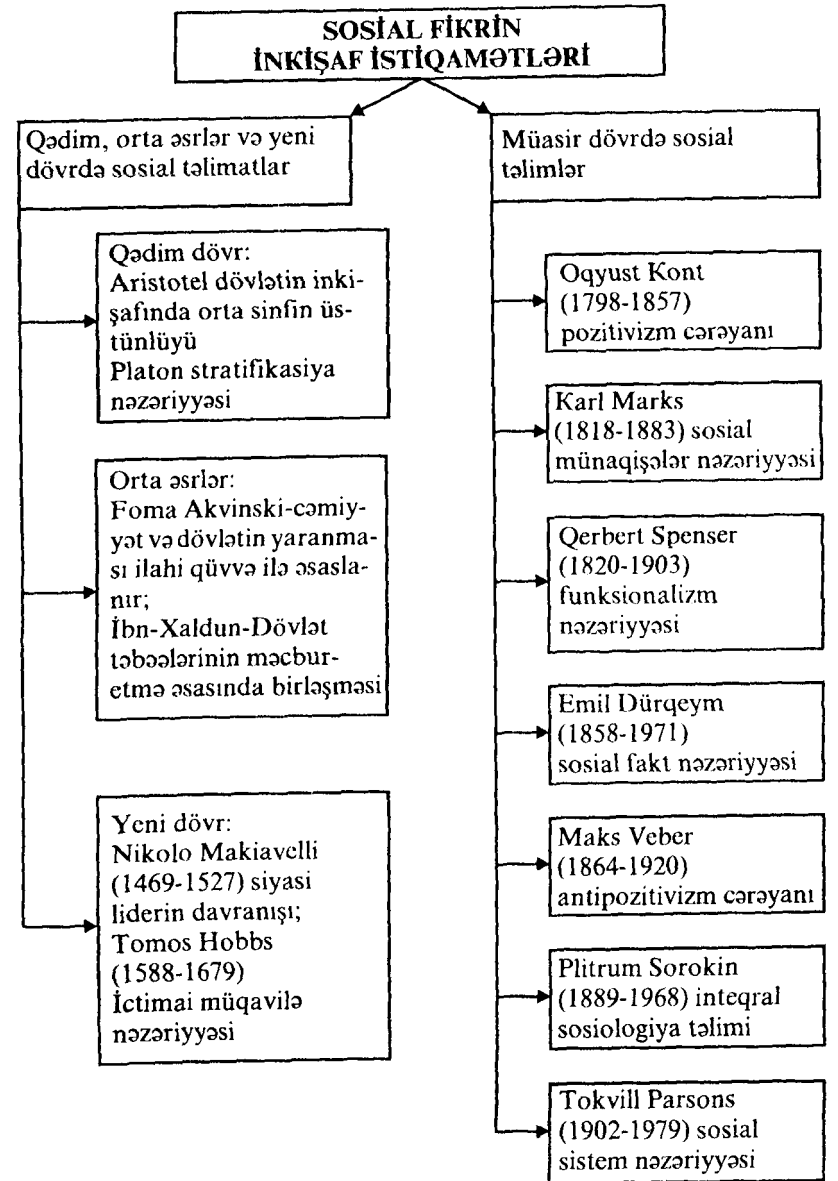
SOSİAL FİKRİN İNKİŞAF İSTİQAMƏTLƏRİ

Qədim, orta əsrlər və yeni dövrdə sosial təlimatlar

Qədim dövr: Aristotel dövlətin inkişafında orta sinfin üstünlüyü
Platon stratifikasiya nəzəriyyəsi

Orta əsrlər: Foma Akvinski-cəmiyyət və dövlətin yaranması ilahi qüvvə ilə əsaslanır;
İbn-Xaldun-Dövlət təbəələrinin məcburetmə əsasında birləşməsi

Yeni dövr: Nikolo Makiavelli (1469-1527) siyasi liderin davranışı;
Tomos Hobbs (1588-1679) İctimai müqavilə nəzəriyyəsi

Müasir dövrdə sosial təlimlər

Oqyust Kont (1798-1857) pozitivizm cərəyanı

Karl Marks (1818-1883) sosial münaqişələr nəzəriyyəsi

Qerbert Spenser (1820-1903) funksionalizm nəzəriyyəsi

Emil Dürqeym (1858-1971) sosial fakt nəzəriyyəsi

Maks Veber (1864-1920) antipozitivizm cərəyanı

Plitrum Sorokin (1889-1968) inteqral sosiologiya təlimi

Tokvill Parsons (1902-1979) sosial sistem nəzəriyyəsi